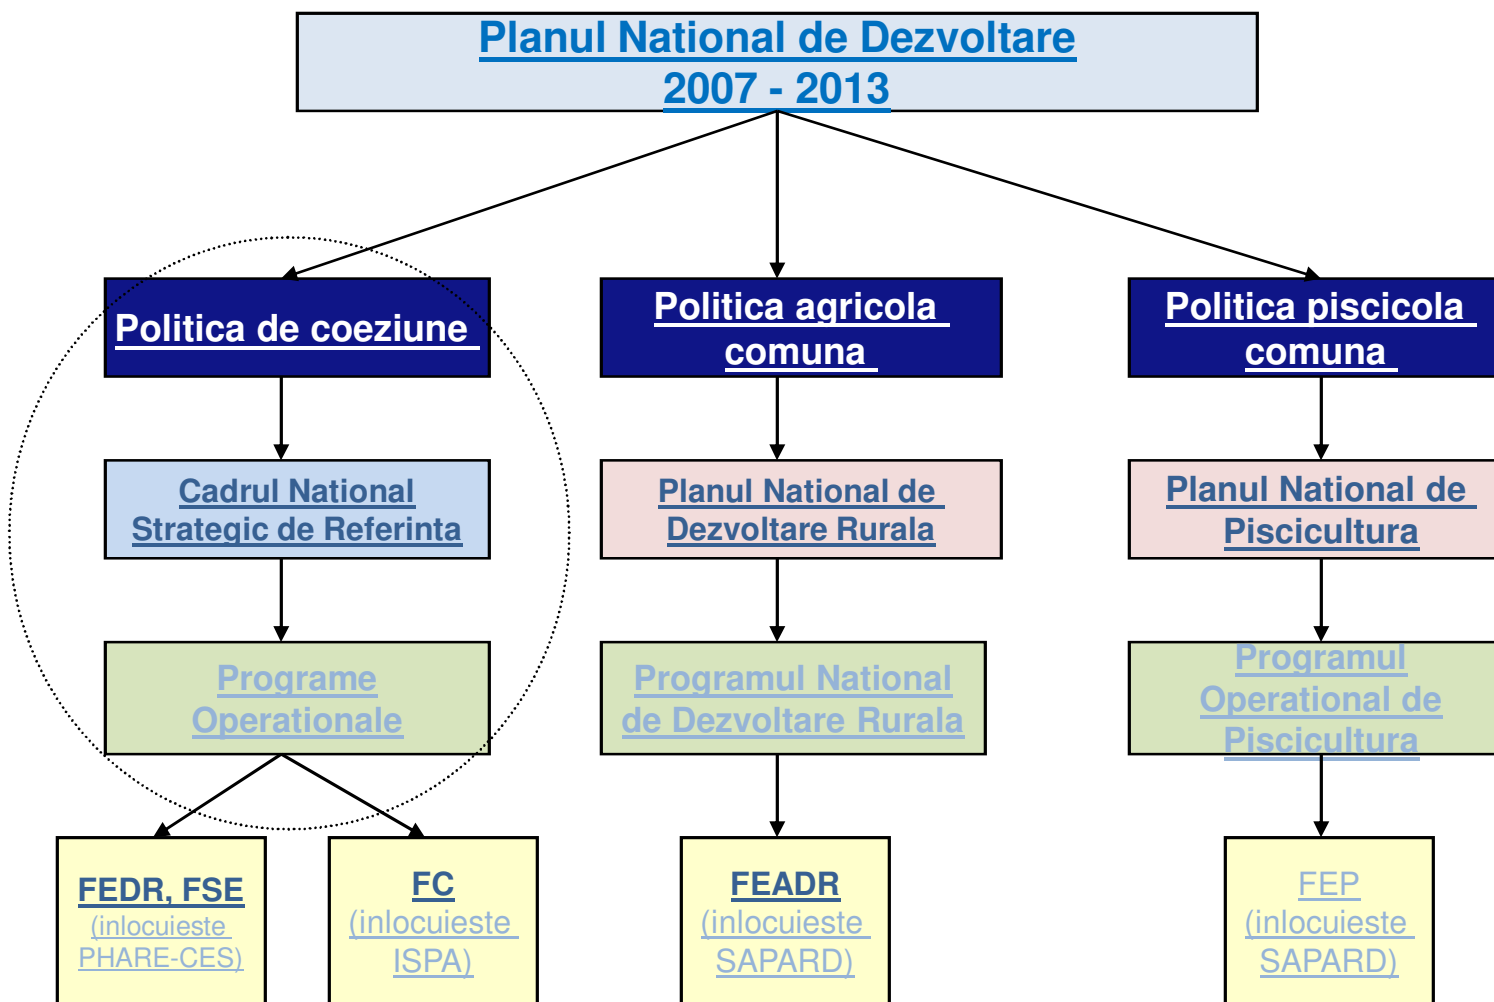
Planul National de Dezvoltare 2007 - 2013

Politica de coeziune

Politica agricola comuna

Politica piscicola comuna

Cadrul National Strategic de Referinta

Planul National de Dezvoltare Rurala

Planul National de Piscicultura

Programe Operationale

Programul National de Dezvoltare Rurala

Programul Operational de Piscicultura

FEDR, FSE (inlocuieste PHARE-CES)

FC (inlocuieste ISPA)

FEADR (inlocuieste SAPARD)

FEP (inlocuieste SAPARD)